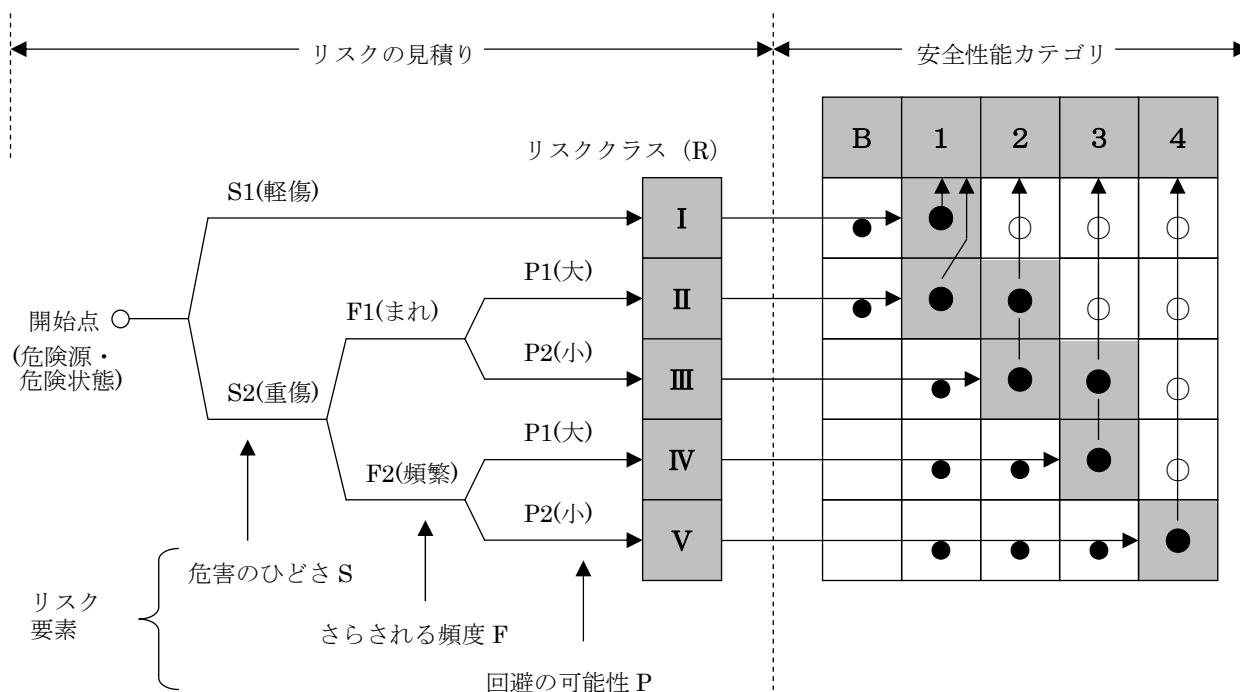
リスクの見積り

安全性能カテゴリ

リスククラス（R）

| B | 1 | 2 | 3 | 4 |
|---|---|---|---|---|

S1(軽傷)

I

P1(大)

II

F1(まれ)

開始点

(危険源・危険状態)

P2(小)

III

S2(重傷)

P1(大)

IV

F2(頻繁)

P2(小)

V

危害のひどさ S

リスク要素

さらされる頻度 F

回避の可能性 P